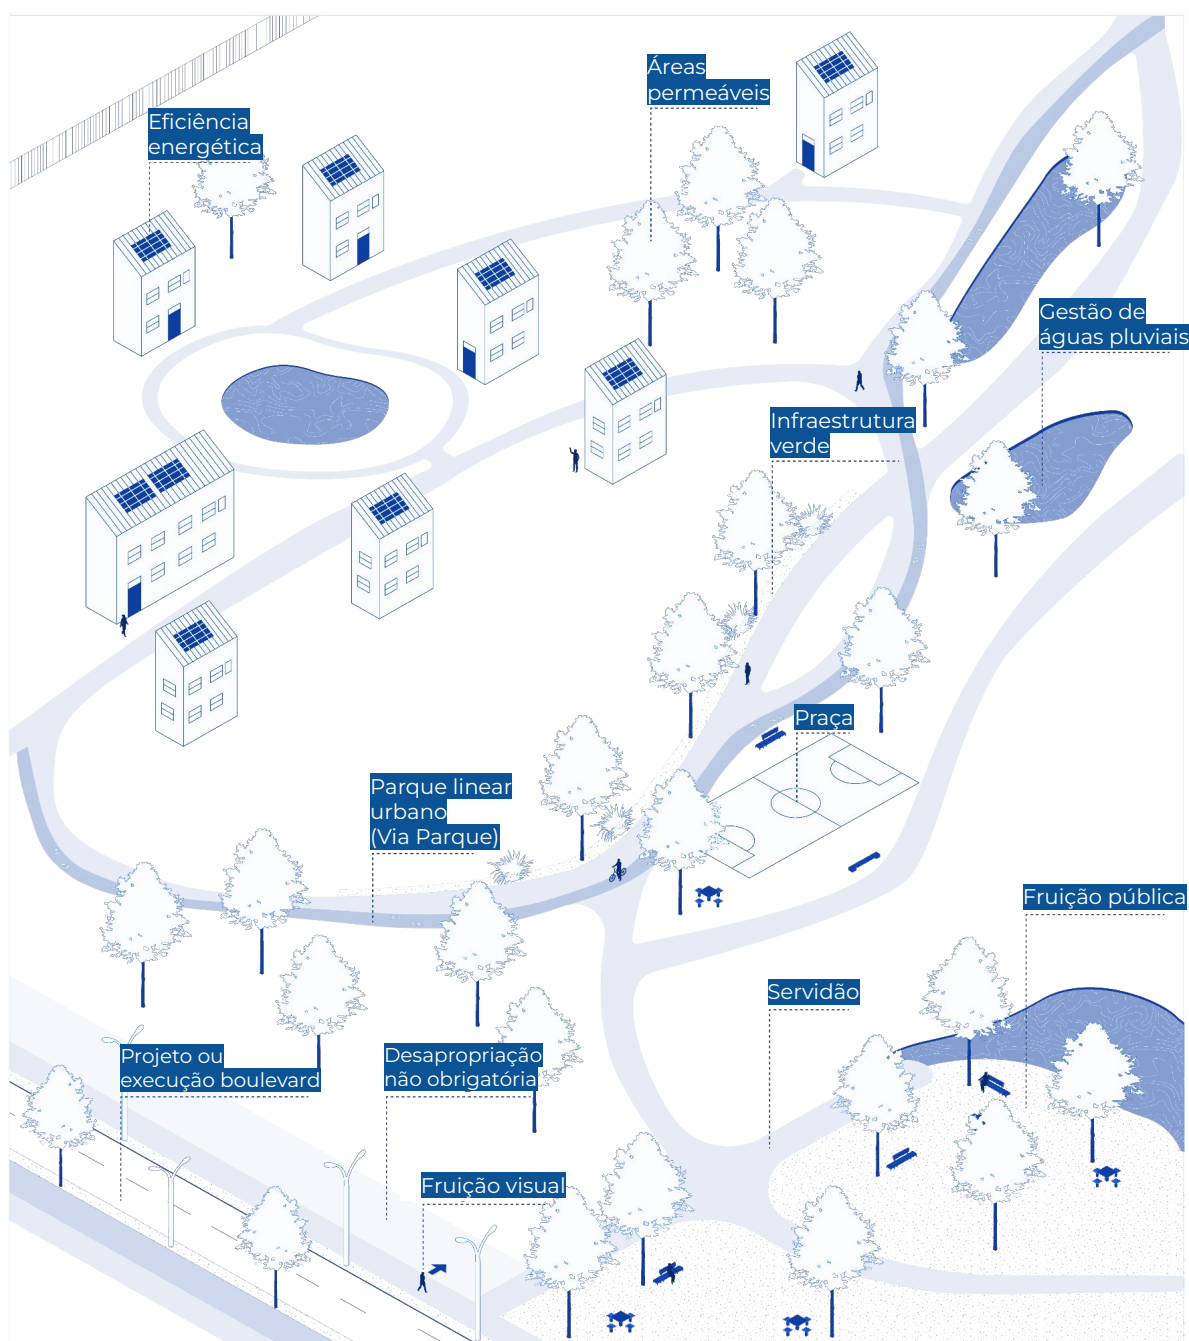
Eficiência energética

Áreas permeáveis

Gestão de águas pluviais

Infraestrutura verde

Praça

Parque linear urbano (Via Parque)

Fruição pública

Servidão

Projeto ou execução boulevard

Desapropriação não obrigatória

Fruição visual